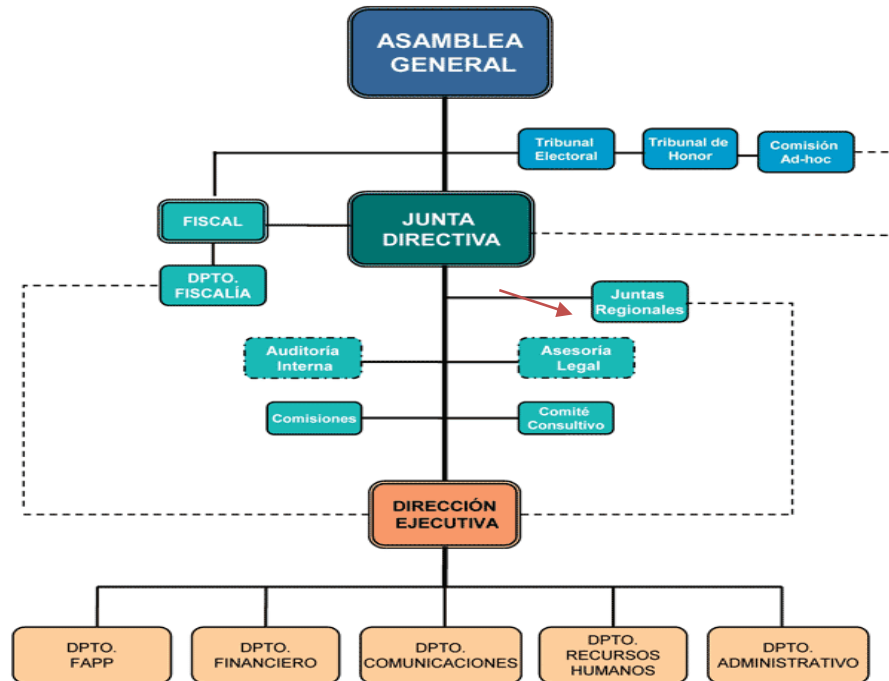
ASAMBLEA GENERAL

Tribunal Electoral

Tribunal de Honor

Comisión Ad-hoc

FISCAL

JUNTA DIRECTIVA

DPTO. FISCALÍA

Juntas Regionales

Auditoría Interna

Asesoría Legal

Comisiones

Comité Consultivo

DIRECCIÓN EJECUTIVA

DPTO. FAPP

DPTO. FINANCIERO

DPTO. COMUNICACIONES

DPTO. RECURSOS HUMANOS

DPTO. ADMINISTRATIVO